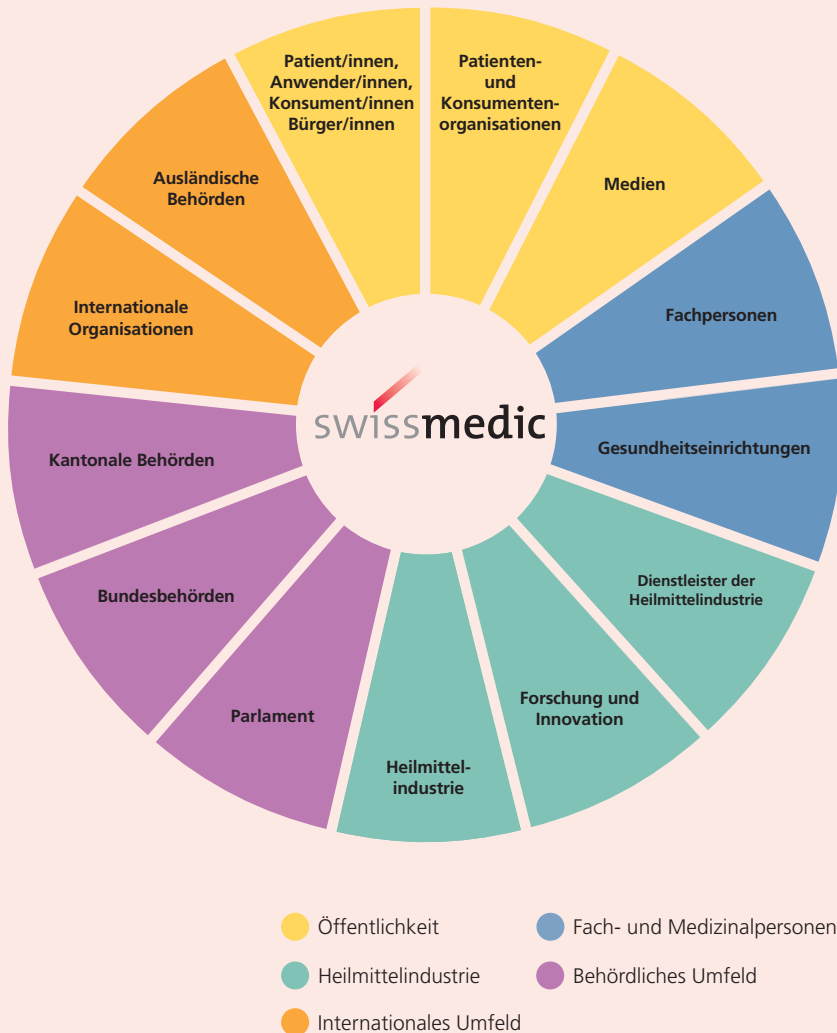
Patient/innen, Anwender/innen, Konsument/innen Bürger/innen

Patienten- und Konsumentenorganisationen

Medien

Fachpersonen

Gesundheitseinrichtungen

Dienstleister der Heilmittelindustrie

Forschung und Innovation

Heilmittelindustrie

Parlament

Bundesbehörden

Kantonale Behörden

Internationale Organisationen

Ausländische Behörden

swissmedic

Öffentlichkeit
Fach- und Medizinalpersonen
Heilmittelindustrie
Behördliches Umfeld
Internationales Umfeld